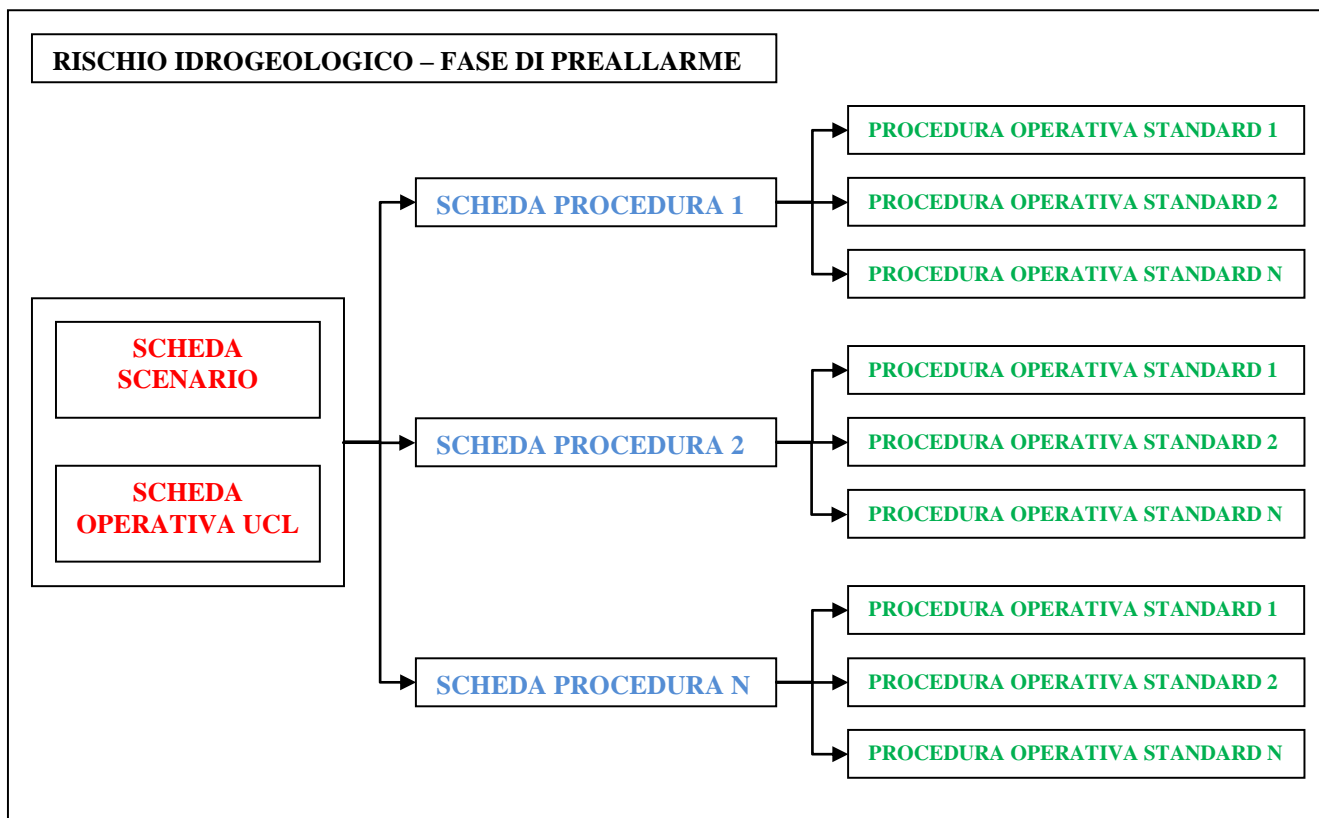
RISCHIO IDROGEOLOGICO – FASE DI PREALLARME

SCHEDA SCENARIO

SCHEDA OPERATIVA UCL

SCHEDA PROCEDURA 1

PROCEDURA OPERATIVA STANDARD 1

PROCEDURA OPERATIVA STANDARD 2

PROCEDURA OPERATIVA STANDARD N

SCHEDA PROCEDURA 2

PROCEDURA OPERATIVA STANDARD 1

PROCEDURA OPERATIVA STANDARD 2

PROCEDURA OPERATIVA STANDARD N

SCHEDA PROCEDURA N

PROCEDURA OPERATIVA STANDARD 1

PROCEDURA OPERATIVA STANDARD 2

PROCEDURA OPERATIVA STANDARD N